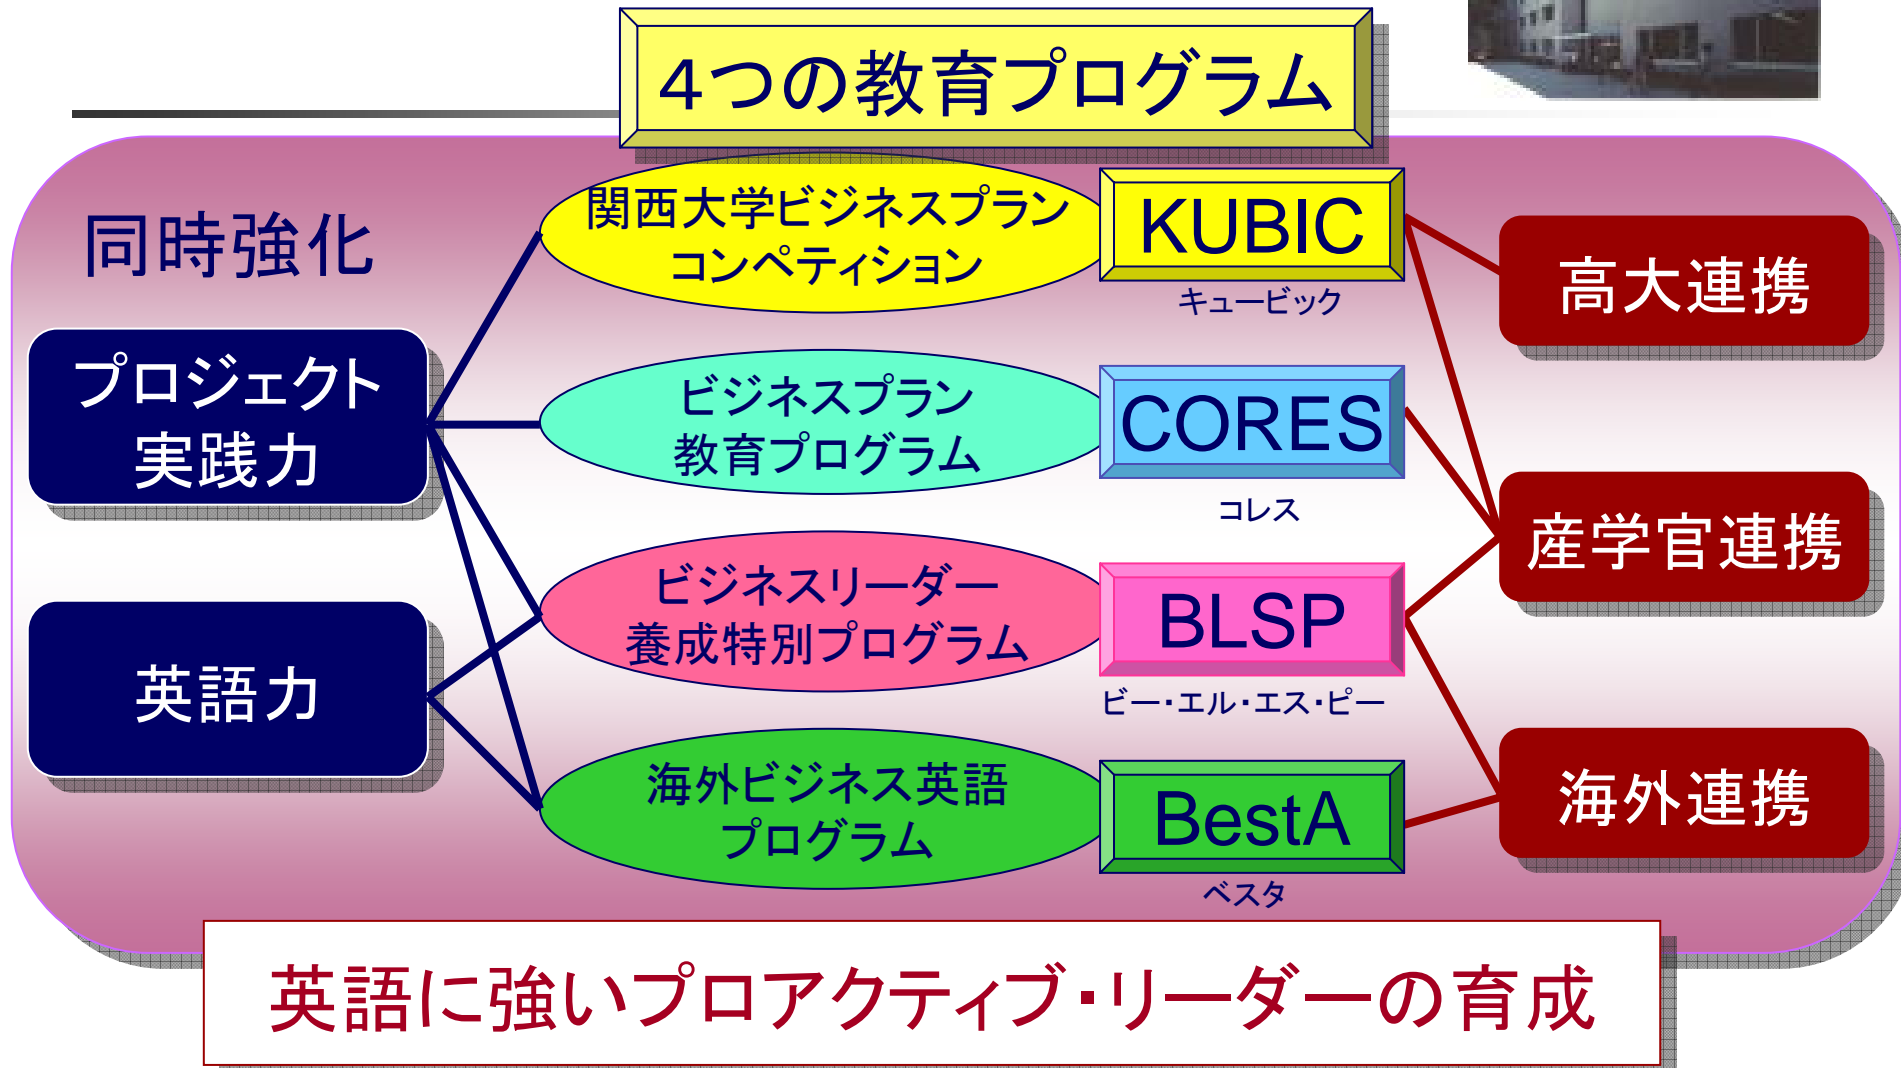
4つの教育プログラム

同時強化

プロジェクト実践力

英語力

関西大学ビジネスプランコンペティション

KUBIC
キュービック

ビジネスプラン教育プログラム

CORES
コレス

ビジネスリーダー養成特別プログラム

BLSP
ビー・エル・エス・ピー

海外ビジネス英語プログラム

BestA
ベスタ

高大連携

産学官連携

海外連携

英語に強いプロアクティブ・リーダーの育成